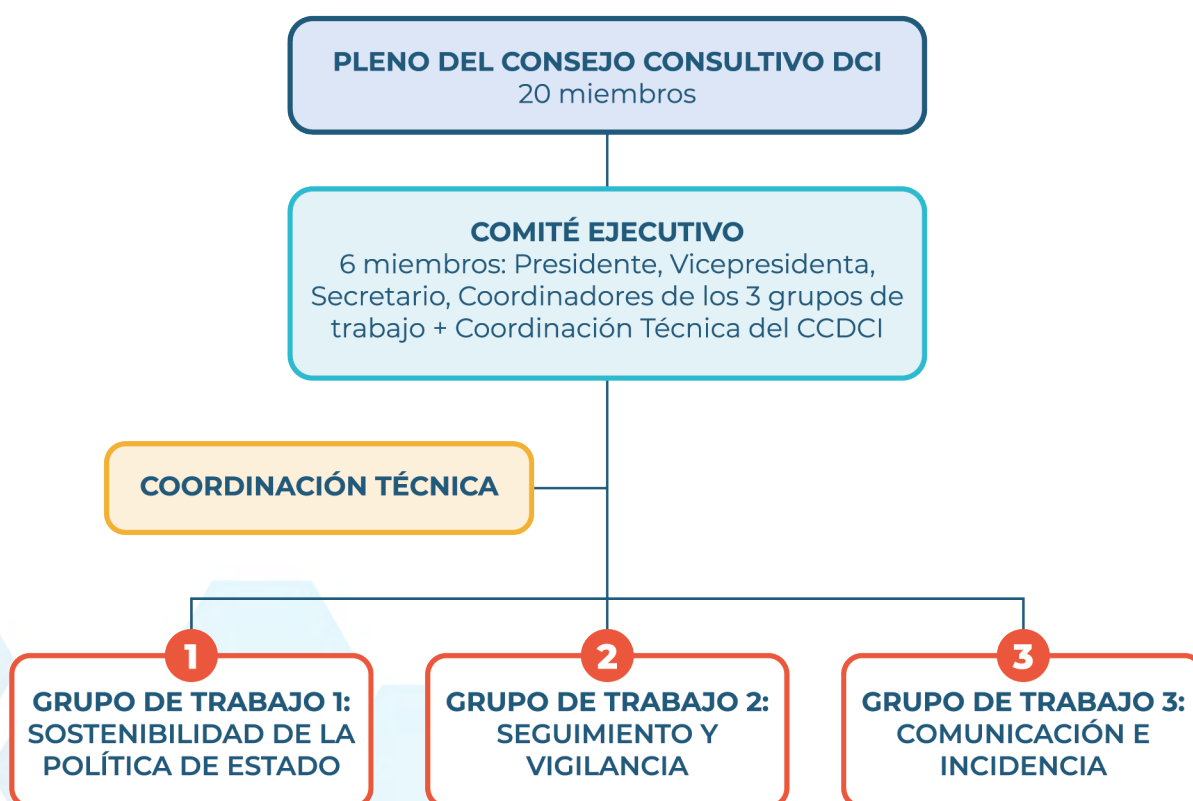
PLENO DEL CONSEJO CONSULTIVO DCI
20 miembros

COMITÉ EJECUTIVO
6 miembros: Presidente, Vicepresidenta, Secretario, Coordinadores de los 3 grupos de trabajo + Coordinación Técnica del CCDCI

COORDINACIÓN TÉCNICA

1
GRUPO DE TRABAJO 1: SOSTENIBILIDAD DE LA POLÍTICA DE ESTADO

2
GRUPO DE TRABAJO 2: SEGUIMIENTO Y VIGILANCIA

3
GRUPO DE TRABAJO 3: COMUNICACIÓN E INCIDENCIA